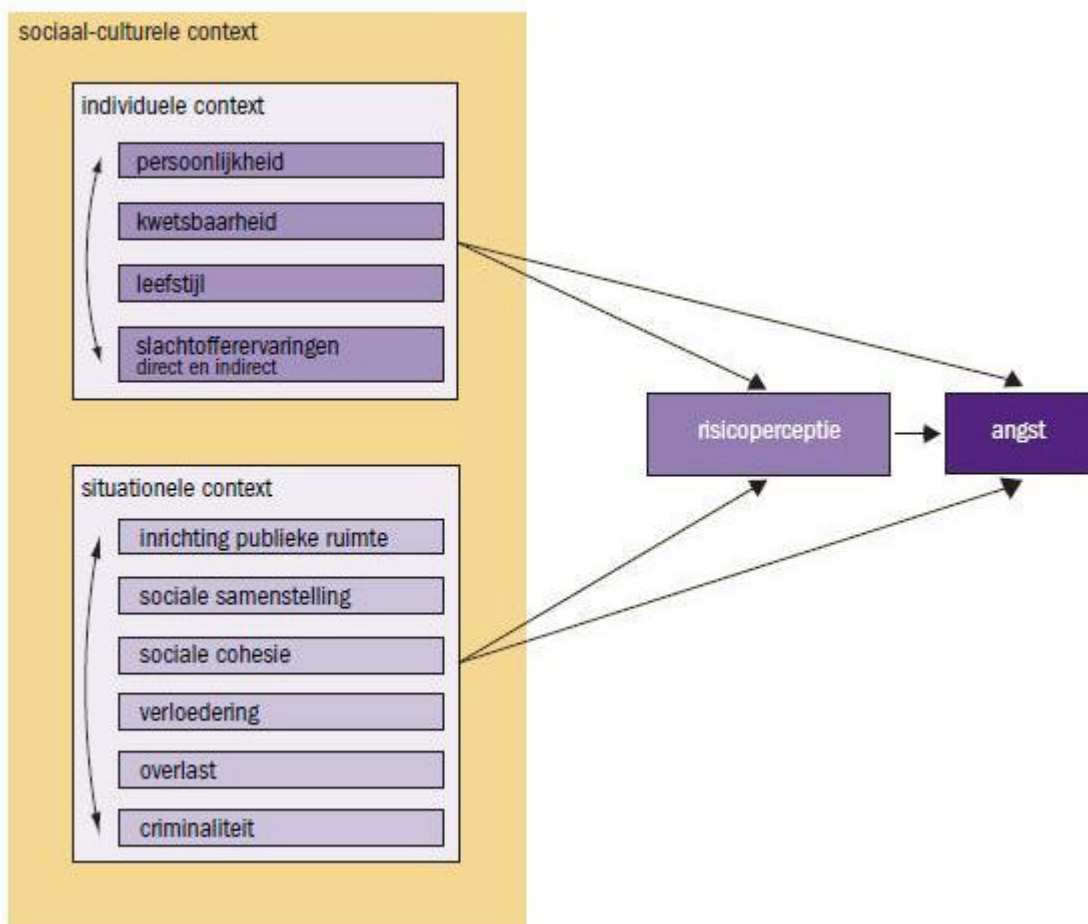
sociaal-culturele context

individuele context

persoonlijkheid

kwetsbaarheid

leefstijl

slachtoffervaringen
direct en indirect

situationele context

inrichting publieke ruimte

sociale samenstelling

sociale cohesie

verloedering

overlast

criminaliteit

risicoperceptie

angst